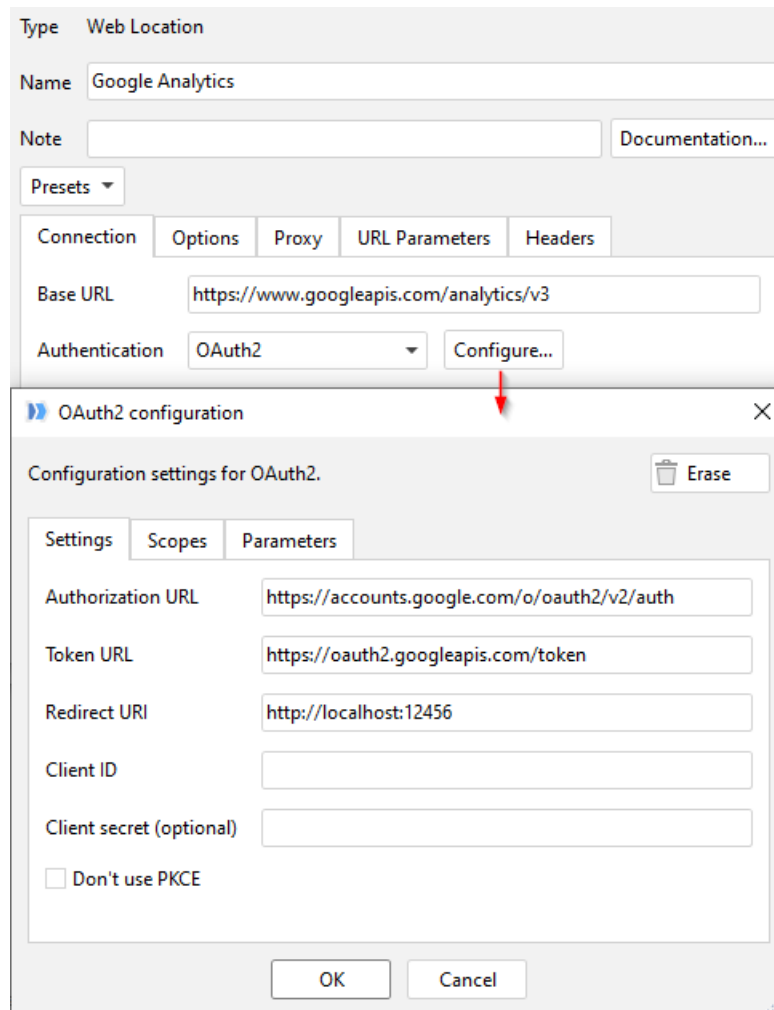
Type Web Location

Name Google Analytics

Note

Documentation...

Presets

Connection | Options | Proxy | URL Parameters | Headers

Base URL https://www.googleapis.com/analytics/v3

Authentication OAuth2

Configure...

OAuth2 configuration

Configuration settings for OAuth2.

Erase

Settings | Scopes | Parameters

Authorization URL https://accounts.google.com/o/oauth2/v2/auth

Token URL https://oauth2.googleapis.com/token

Redirect URI http://localhost:12456

Client ID

Client secret (optional)

Don't use PKCE

OK

Cancel